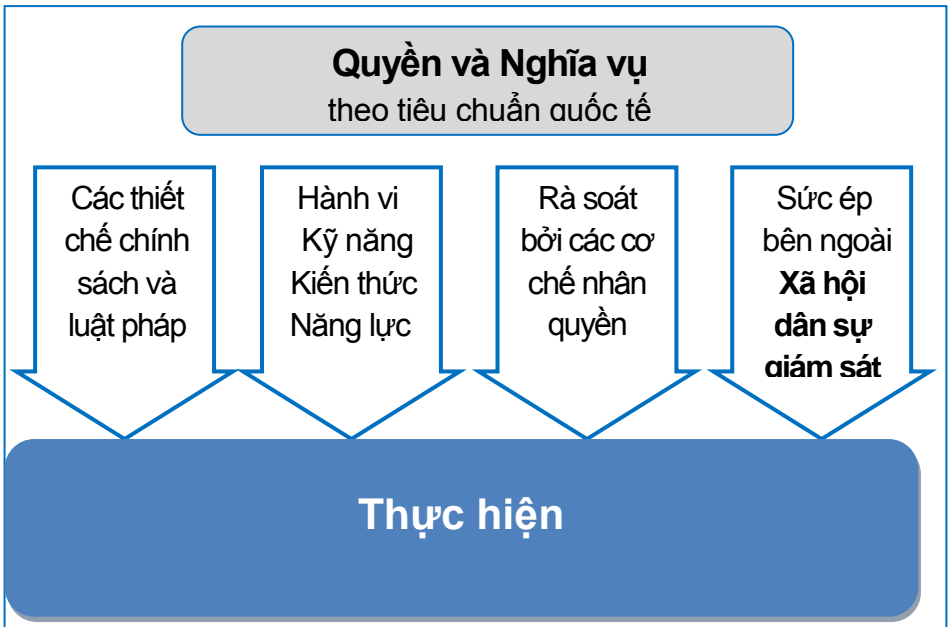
Quyền và Nghĩa vụ
theo tiêu chuẩn quốc tế

Các thiết chế chính sách và luật pháp

Hành vi
Kỹ năng
Kiến thức
Năng lực

Rà soát bởi các cơ chế nhân quyền

Sức ép bên ngoài
**Xã hội dân sự giám sát**

Thực hiện